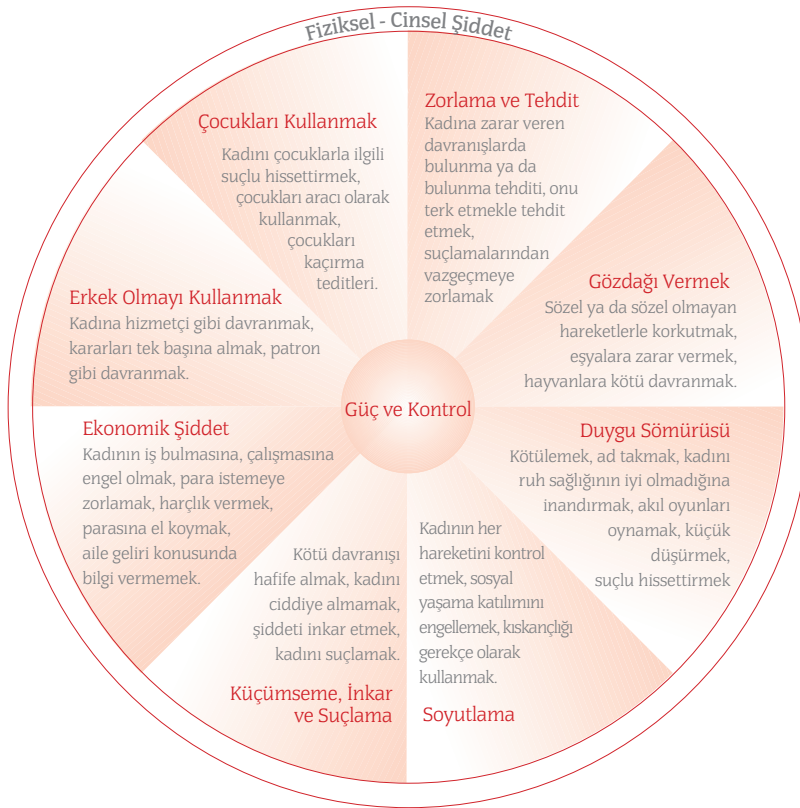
Fiziksel - Cinsel Şiddet

Çocukları Kullanmak
Kadını çocuklarla ilgili suçlu hissettirmek, çocukları aracı olarak kullanmak, çocukları kaçırma teditleri.

Zorlama ve Tehdit
Kadına zarar veren davranışlarda bulunma ya da bulunma tehditi, onu terk etmekle tehdit etmek, suçlamalarından vazgeçmeye zorlamak

Gözdağı Vermek
Sözel ya da sözel olmayan hareketlerle korkutmak, eşyalara zarar vermek, hayvanlara kötü davranmak.

Erkek Olmayı Kullanmak
Kadına hizmetçi gibi davranmak, kararları tek başına almak, patron gibi davranmak.

Güç ve Kontrol

Ekonomik Şiddet
Kadının iş bulmasına, çalışmasına engel olmak, para istemeye zorlamak, harçlık vermek, parasına el koymak, aile geliri konusunda bilgi vermemek.

Duygu Sömürüsü
Kötülemek, ad takmak, kadını ruh sağlığının iyi olmadığına inandırmak, akıl oyunları oynamak, küçük düşürmek, suçlu hissettirmek

Kötü davranışı hafife almak, kadını ciddiye almamak, şiddeti inkar etmek, kadını suçlamak.

Küçümseme, İnkar ve Suçlama

Kadının her hareketini kontrol etmek, sosyal yaşama katılımını engellemek, kıskançlığı gerekçe olarak kullanmak.

Soyutlama